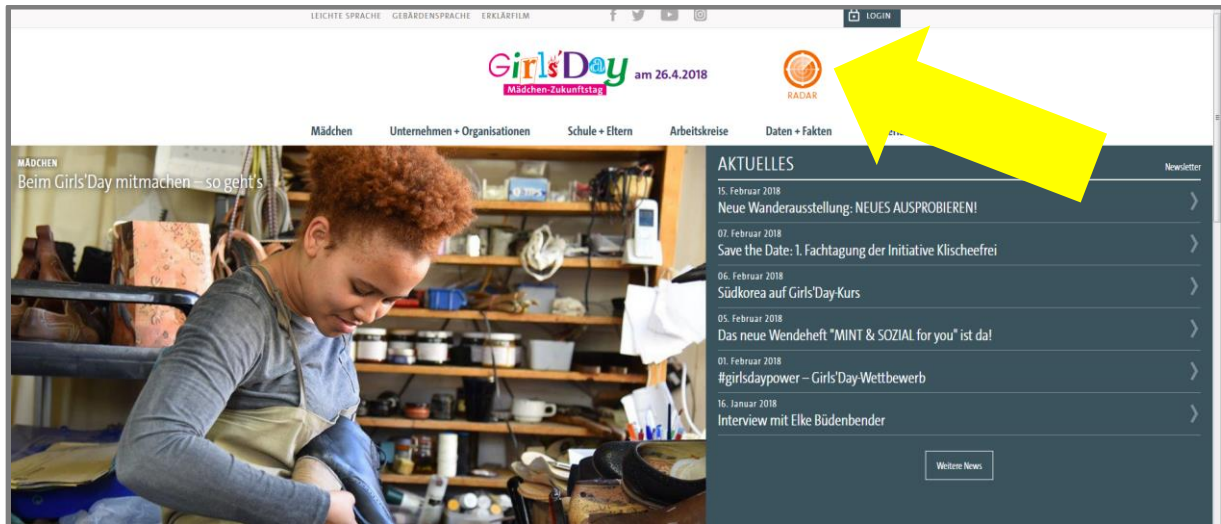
LEICHTE SPRACHE GEBÄRDENSPRACHE ERKLÄRFILM

LOGIN

Girls'Day am 26.4.2018
Mädchen-Zukunftstag

RADAR

Mädchen Unternehmen + Organisationen Schule + Eltern Arbeitskreise Daten + Fakten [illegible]

MÄDCHEN
Beim Girls'Day mitmachen – so geht's

AKTUELLES

Newsletter

15. Februar 2018
Neue Wanderausstellung: NEUES AUSPROBIEREN!

07. Februar 2018
Save the Date: 1. Fachtagung der Initiative Klischeefrei

06. Februar 2018
Südkorea auf Girls'Day-Kurs

05. Februar 2018
Das neue Wendeheft "MINT & SOZIAL for you" ist da!

01. Februar 2018
#girlsdaypower – Girls'Day-Wettbewerb

16. Januar 2018
Interview mit Elke Büdenbender

Weitere News